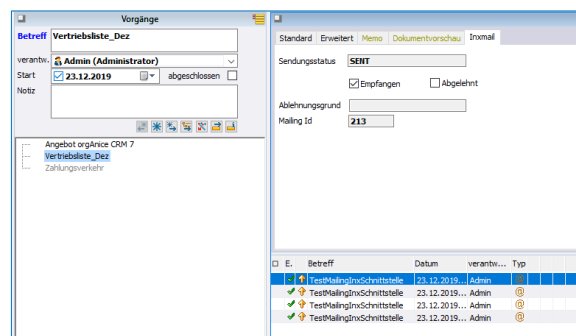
Vorgänge

Betreff Vertriebsliste_Dez

verantw. Admin (Administrator)

Start 23.12.2019 abgeschlossen

Notiz

Angebot orgAnice CRM 7
Vertriebsliste_Dez
Zahlungsverkehr

Standard Erweitert Memo Dokumentvorschau Inxmail

Sendungsstatus SENT

Empfangen Abgelehnt

Ablehnungsgrund

Mailing Id 213

| E. | Betreff | Datum | verantw... | Typ |
|---|---|---|---|---|
| | TestMailingInxSchnittstelle | 23.12.2019... | Admin | @ |
| | TestMailingInxSchnittstelle | 23.12.2019... | Admin | @ |
| | TestMailingInxSchnittstelle | 23.12.2019... | Admin | @ |
| | TestMailingInxSchnittstelle | 23.12.2019... | Admin | @ |